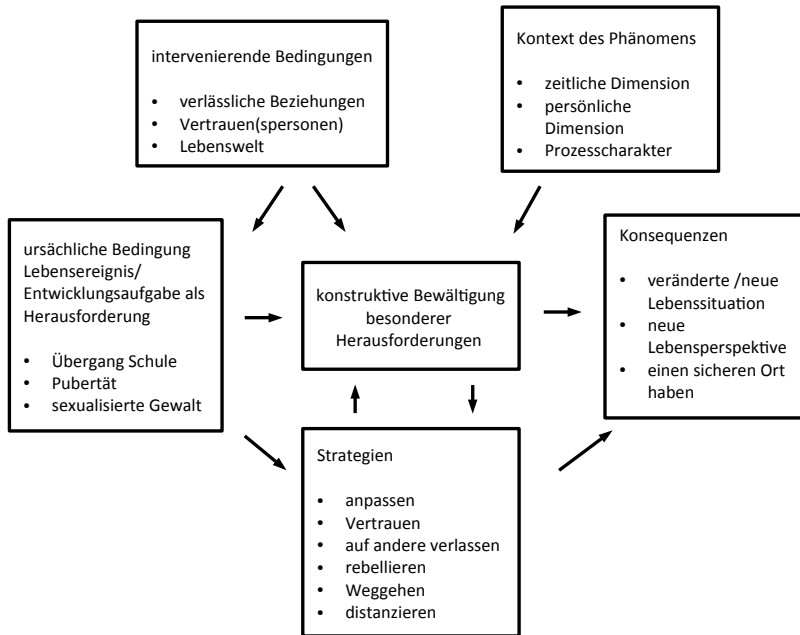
intervenierende Bedingungen

- verlässliche Beziehungen
- Vertrauen(spersonen)
- Lebenswelt

Kontext des Phänomens

- zeitliche Dimension
- persönliche Dimension
- Prozesscharakter

ursächliche Bedingung Lebensereignis/ Entwicklungsaufgabe als Herausforderung

- Übergang Schule
- Pubertät
- sexualisierte Gewalt

konstruktive Bewältigung besonderer Herausforderungen

Konsequenzen

- veränderte /neue Lebenssituation
- neue Lebensperspektive
- einen sicheren Ort haben

Strategien

- anpassen
- Vertrauen
- auf andere verlassen
- rebellieren
- Weggehen
- distanzieren